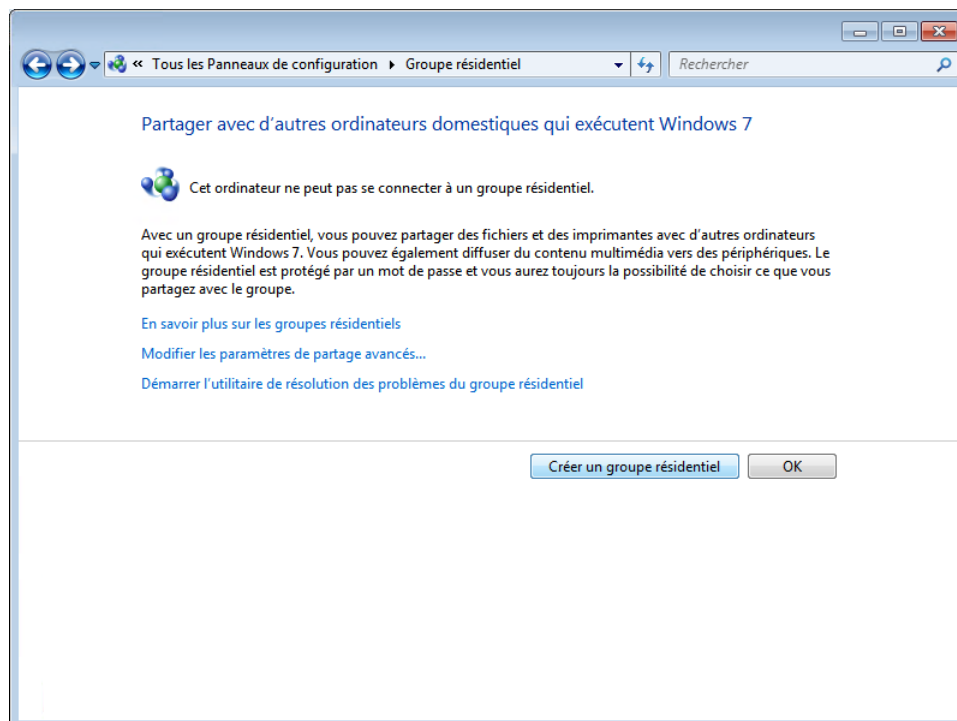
« Tous les Panneaux de configuration ▸ Groupe résidentiel

Rechercher

Partager avec d’autres ordinateurs domestiques qui exécutent Windows 7

Cet ordinateur ne peut pas se connecter à un groupe résidentiel.

Avec un groupe résidentiel, vous pouvez partager des fichiers et des imprimantes avec d’autres ordinateurs qui exécutent Windows 7. Vous pouvez également diffuser du contenu multimédia vers des périphériques. Le groupe résidentiel est protégé par un mot de passe et vous aurez toujours la possibilité de choisir ce que vous partagez avec le groupe.

En savoir plus sur les groupes résidentiels

Modifier les paramètres de partage avancés...

Démarrer l’utilitaire de résolution des problèmes du groupe résidentiel

Créer un groupe résidentiel

OK